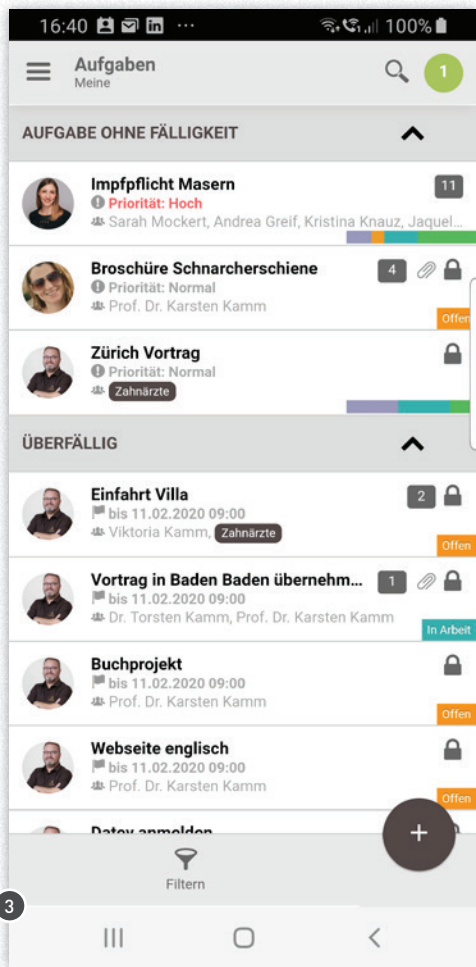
16:40 ··· 100%

Aufgaben
Meine

1

AUFGABE OHNE FÄLLIGKEIT

Impfpflicht Masern
Priorität: Hoch
Sarah Mockert, Andrea Greif, Kristina Knauz, Jaquel...
11

Broschüre Schnarcherschiene
Priorität: Normal
Prof. Dr. Karsten Kamm
4
Offen

Zürich Vortrag
Priorität: Normal
Zahnärzte

ÜBERFÄLLIG

Einfahrt Villa
bis 11.02.2020 09:00
Viktoria Kamm, Zahnärzte
2
Offen

Vortrag in Baden Baden übernehm...
bis 11.02.2020 09:00
Dr. Torsten Kamm, Prof. Dr. Karsten Kamm
1
In Arbeit

Buchprojekt
bis 11.02.2020 09:00
Prof. Dr. Karsten Kamm
Offen

Webseite englisch
bis 11.02.2020 09:00
Prof. Dr. Karsten Kamm
Offen

Datev anmelden

+

Filtern

3